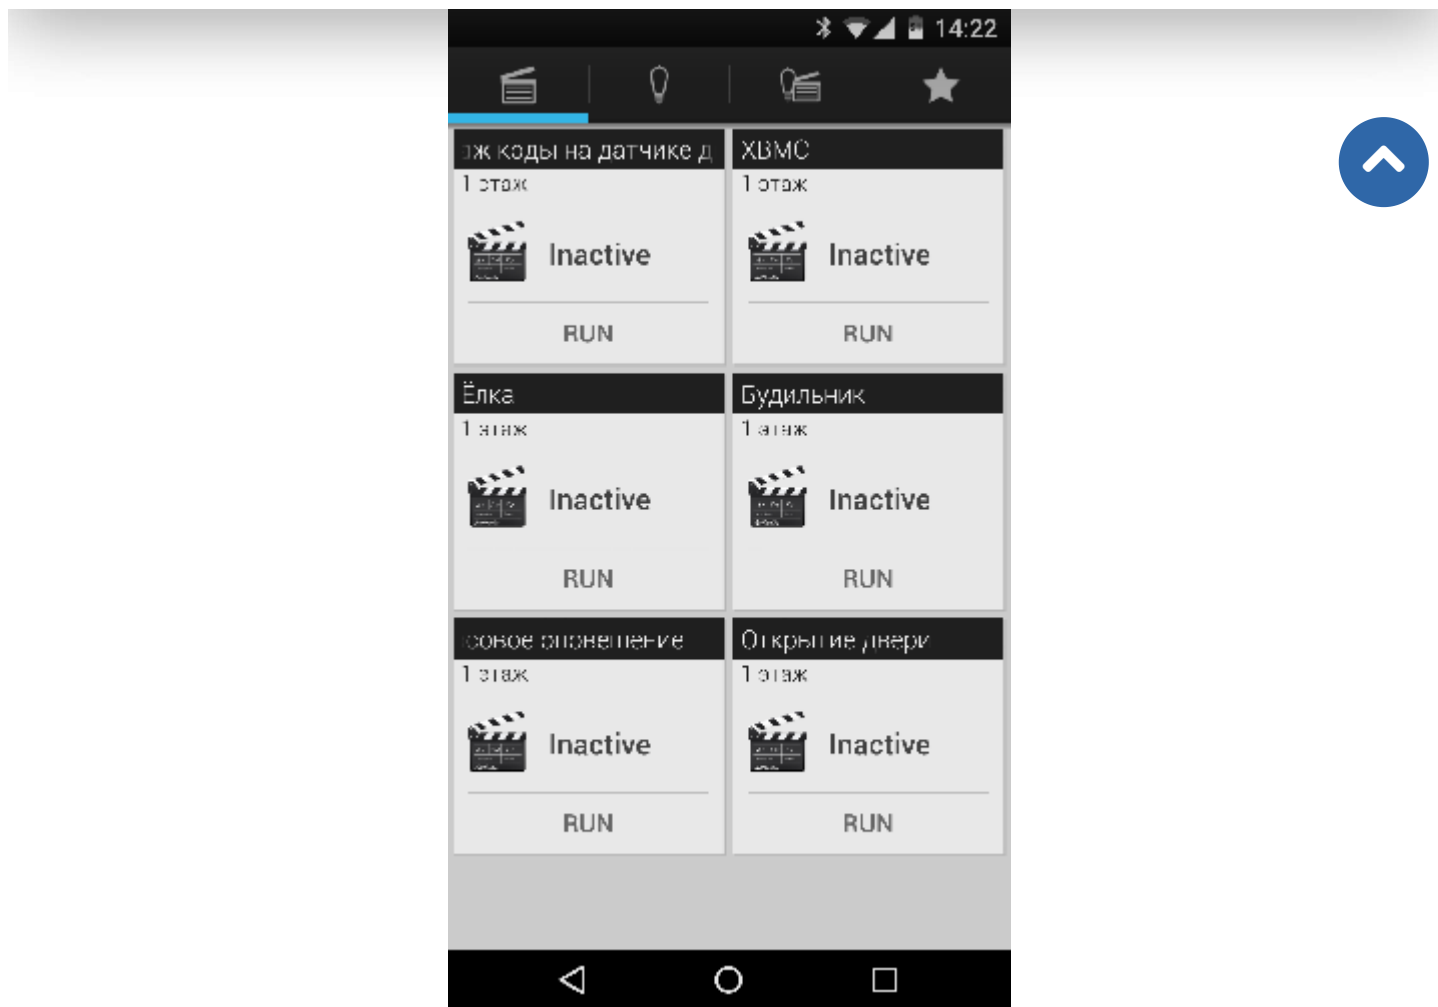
14:22

эж коды на датчике д
1 этаж
Inactive
RUN

XBMC
1 этаж
Inactive
RUN

Ёлка
1 этаж
Inactive
RUN

Будильник
1 этаж
Inactive
RUN

совое оповещение
1 этаж
Inactive
RUN

Открытие двери
1 этаж
Inactive
RUN